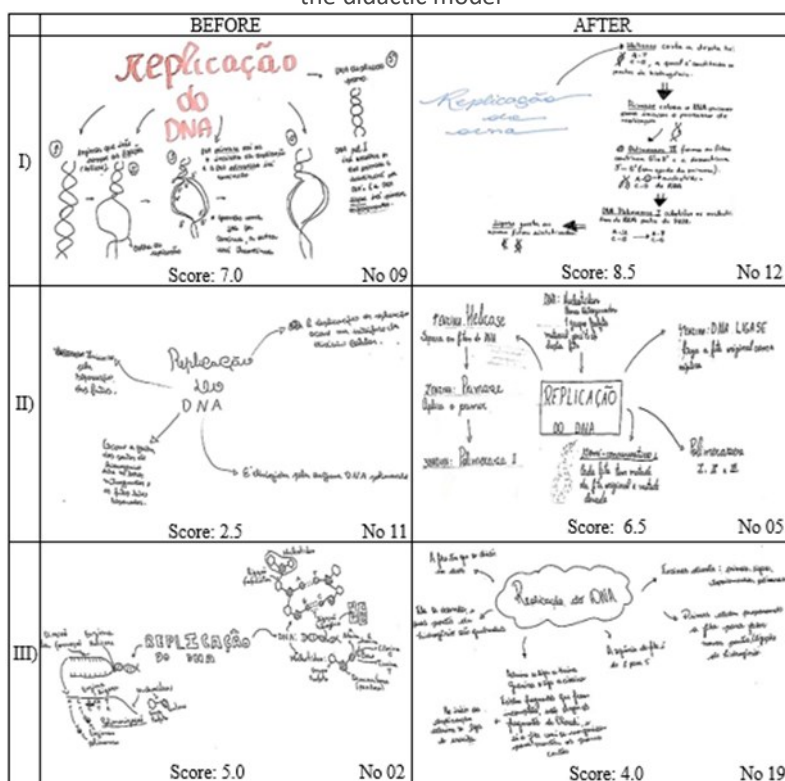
the didactic model

| | BEFORE | AFTER |
|---|---|---|
| I) | Replicação do DNA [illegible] Score: 7.0 No 09 | Replicação do DNA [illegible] Score: 8.5 No 12 |
| II) | Replicação do DNA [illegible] É dirigida pela enzima DNA polimerase Score: 2.5 No 11 | Helicase Separa as fitas de DNA Primase REPLICAÇÃO DO DNA Enzima: DNA LIGASE Polimerase I, II, III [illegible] Score: 6.5 No 05 |
| III) | REPLICAÇÃO DO DNA DNA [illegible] Score: 5.0 No 02 | Replicação do DNA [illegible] Score: 4.0 No 19 |